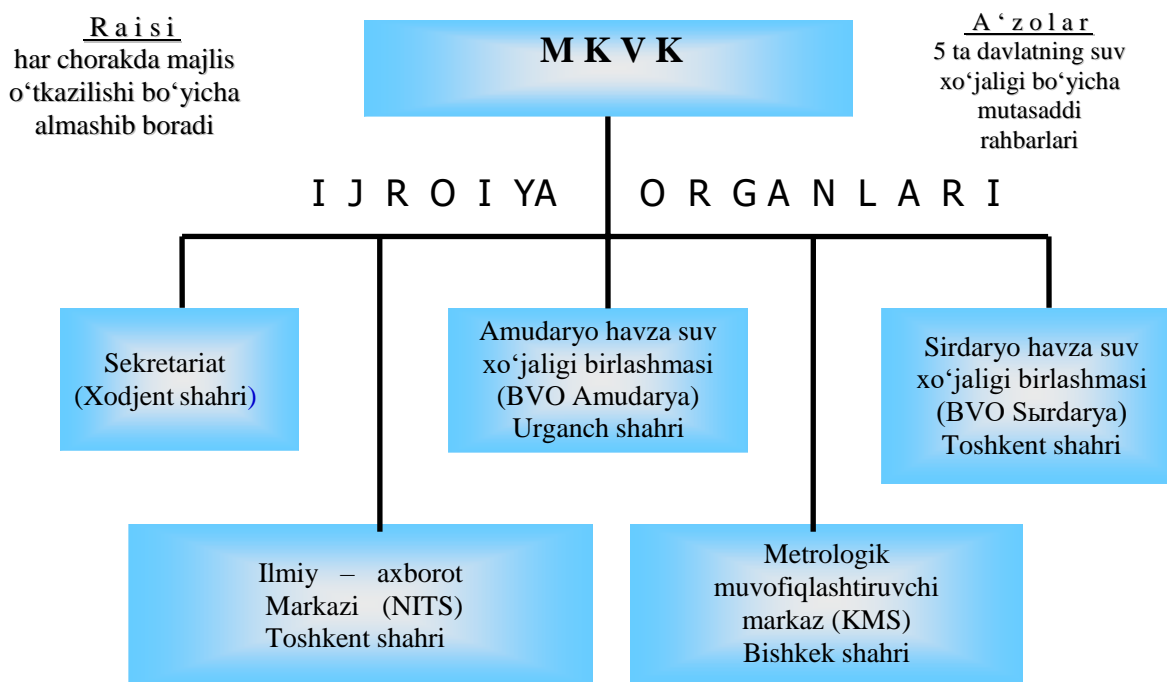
Raisi
har chorakda majlis o‘tkazilishi bo‘yicha almashib boradi

M K V K

A‘zolar
5 ta davlatning suv xo‘jaligi bo‘yicha mutasaddi rahbarlari

I J R O I YA   O R G A N L A R I

Sekretariat (Xodjent shahri)

Amudaryo havza suv xo‘jaligi birlashmasi (BVO Amudarya) Urganch shahri

Sirdaryo havza suv xo‘jaligi birlashmasi (BVO Sыrdarya) Toshkent shahri

Ilmiy – axborot Markazi (NITS) Toshkent shahri

Metrologik muvofiqlashtiruvchi markaz (KMS) Bishkek shahri